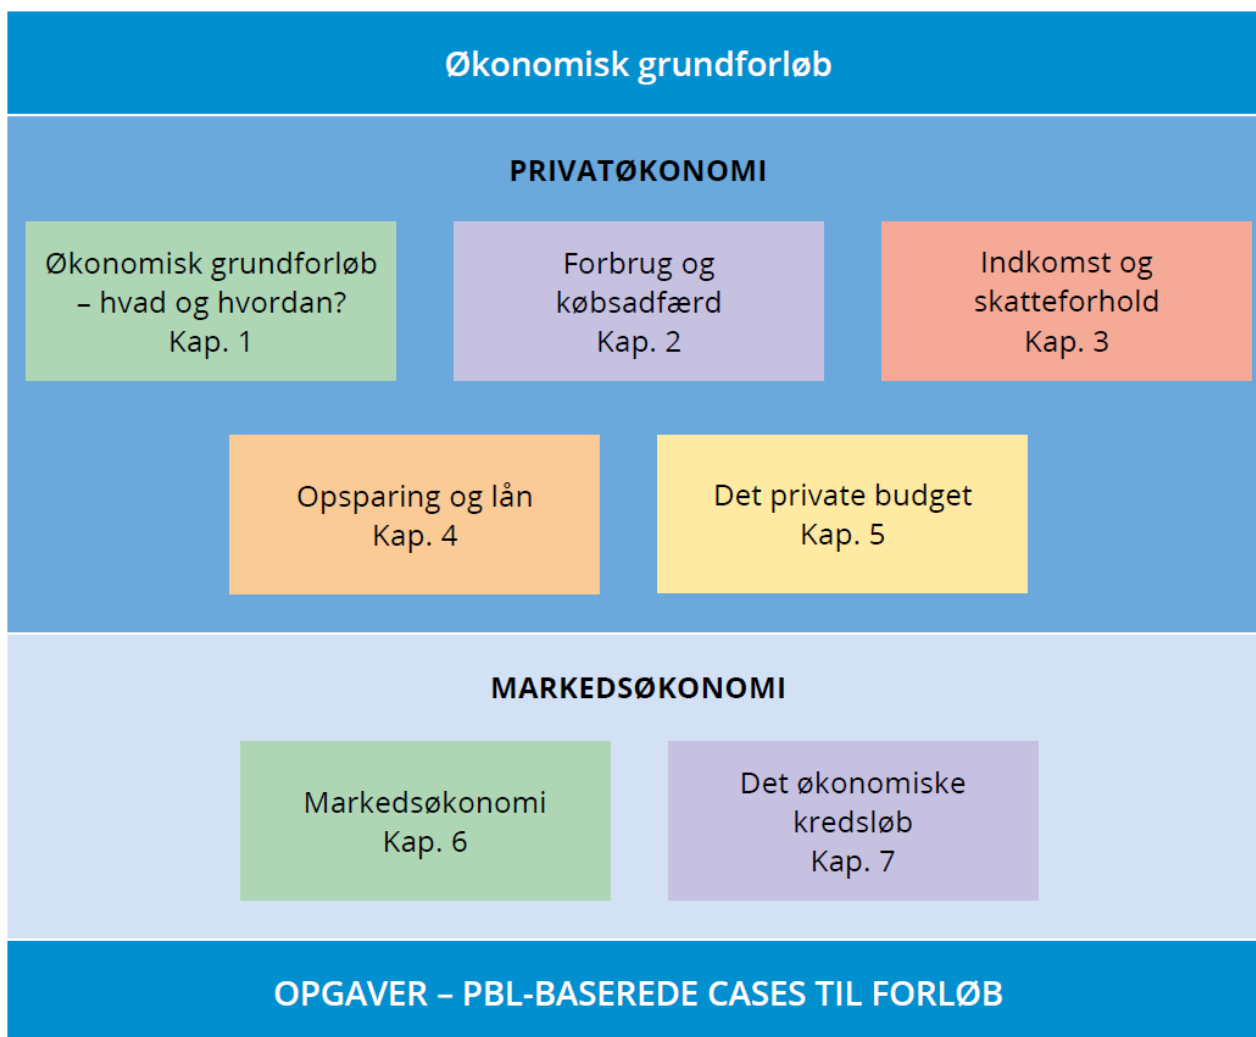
Økonomisk grundforløb

PRIVATØKONOMI

Økonomisk grundforløb – hvad og hvordan?
Kap. 1

Forbrug og købsadfærd
Kap. 2

Indkomst og skatteforhold
Kap. 3

Opsparing og lån
Kap. 4

Det private budget
Kap. 5

MARKEDSØKONOMI

Markedsøkonomi
Kap. 6

Det økonomiske kredsløb
Kap. 7

OPGAVER – PBL-BASEREDE CASES TIL FORLØB